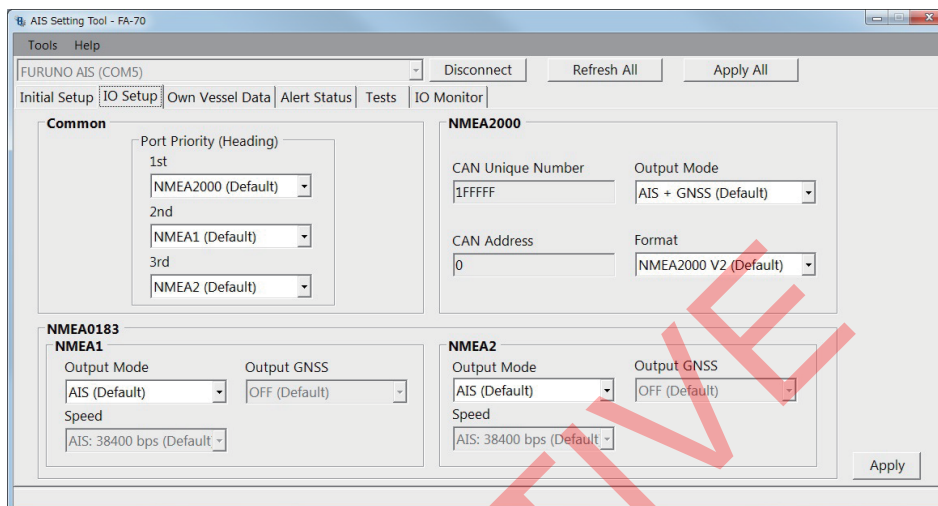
AIS Setting Tool - FA-70

Tools Help

FURUNO AIS (COM5)
Disconnect
Refresh All
Apply All

Initial Setup
IO Setup
Own Vessel Data
Alert Status
Tests
IO Monitor

Common
Port Priority (Heading)
1st
NMEA2000 (Default)
2nd
NMEA1 (Default)
3rd
NMEA2 (Default)

NMEA2000
CAN Unique Number
1FFFFF
Output Mode
AIS + GNSS (Default)
CAN Address
0
Format
NMEA2000 V2 (Default)

NMEA0183
NMEA1
Output Mode
AIS (Default)
Output GNSS
OFF (Default)
Speed
AIS: 38400 bps (Default

NMEA2
Output Mode
AIS (Default)
Output GNSS
OFF (Default)
Speed
AIS: 38400 bps (Default

Apply

TIVE